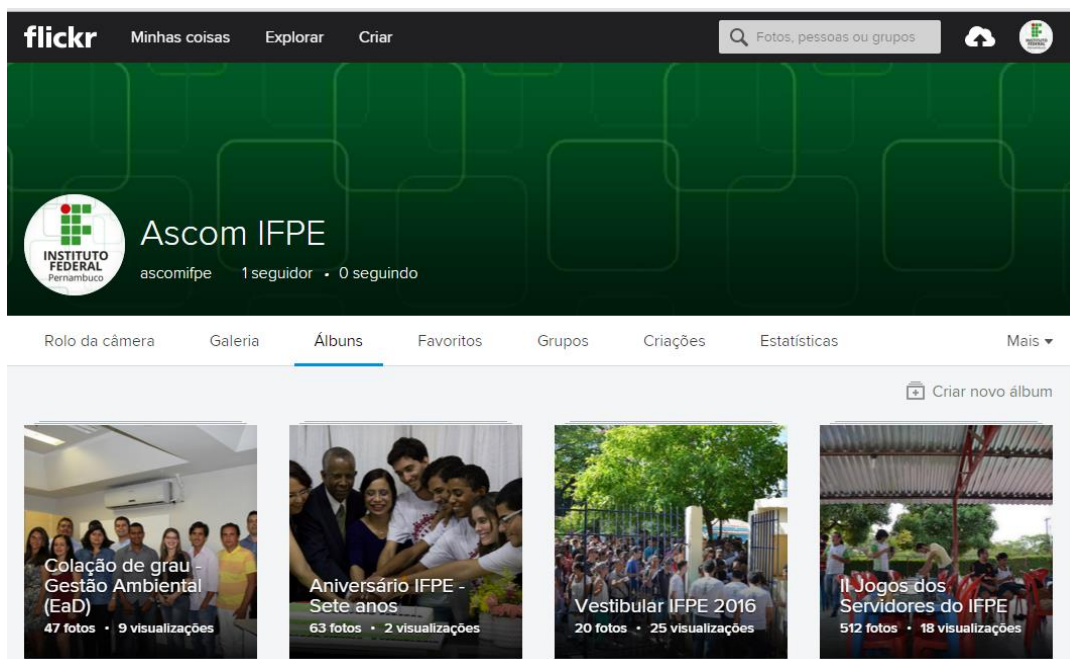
flickr Minhas coisas Explorar Criar

Fotos, pessoas ou grupos

INSTITUTO FEDERAL Pernambuco

Ascom IFPE

ascomifpe 1 seguidor • 0 seguindo

Rolo da câmera Galeria Álbuns Favoritos Grupos Criações Estatísticas Mais ▾

Criar novo álbum

Colação de grau - Gestão Ambiental (EaD)
47 fotos • 9 visualizações

Aniversário IFPE - Sete anos
63 fotos • 2 visualizações

Vestibular IFPE 2016
20 fotos • 25 visualizações

II Jogos dos Servidores do IFPE
512 fotos • 18 visualizações